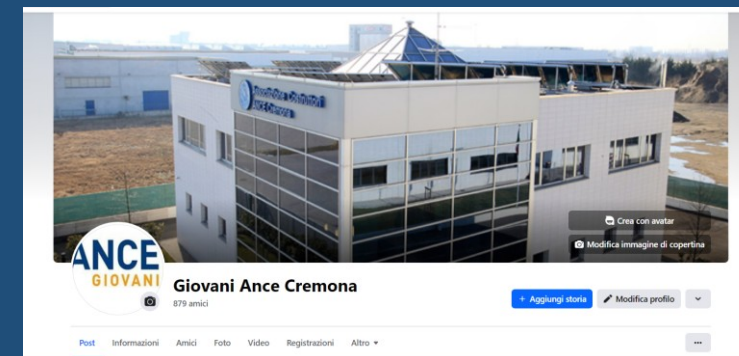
Associazione Costruttori ANCE Cremona

Crea con avatar

Modifica immagine di copertina

ANCE GIOVANI

Giovani Ance Cremona

879 amici

+ Aggiungi storia

Modifica profilo

Post Informazioni Amici Foto Video Registrazioni Altro

...